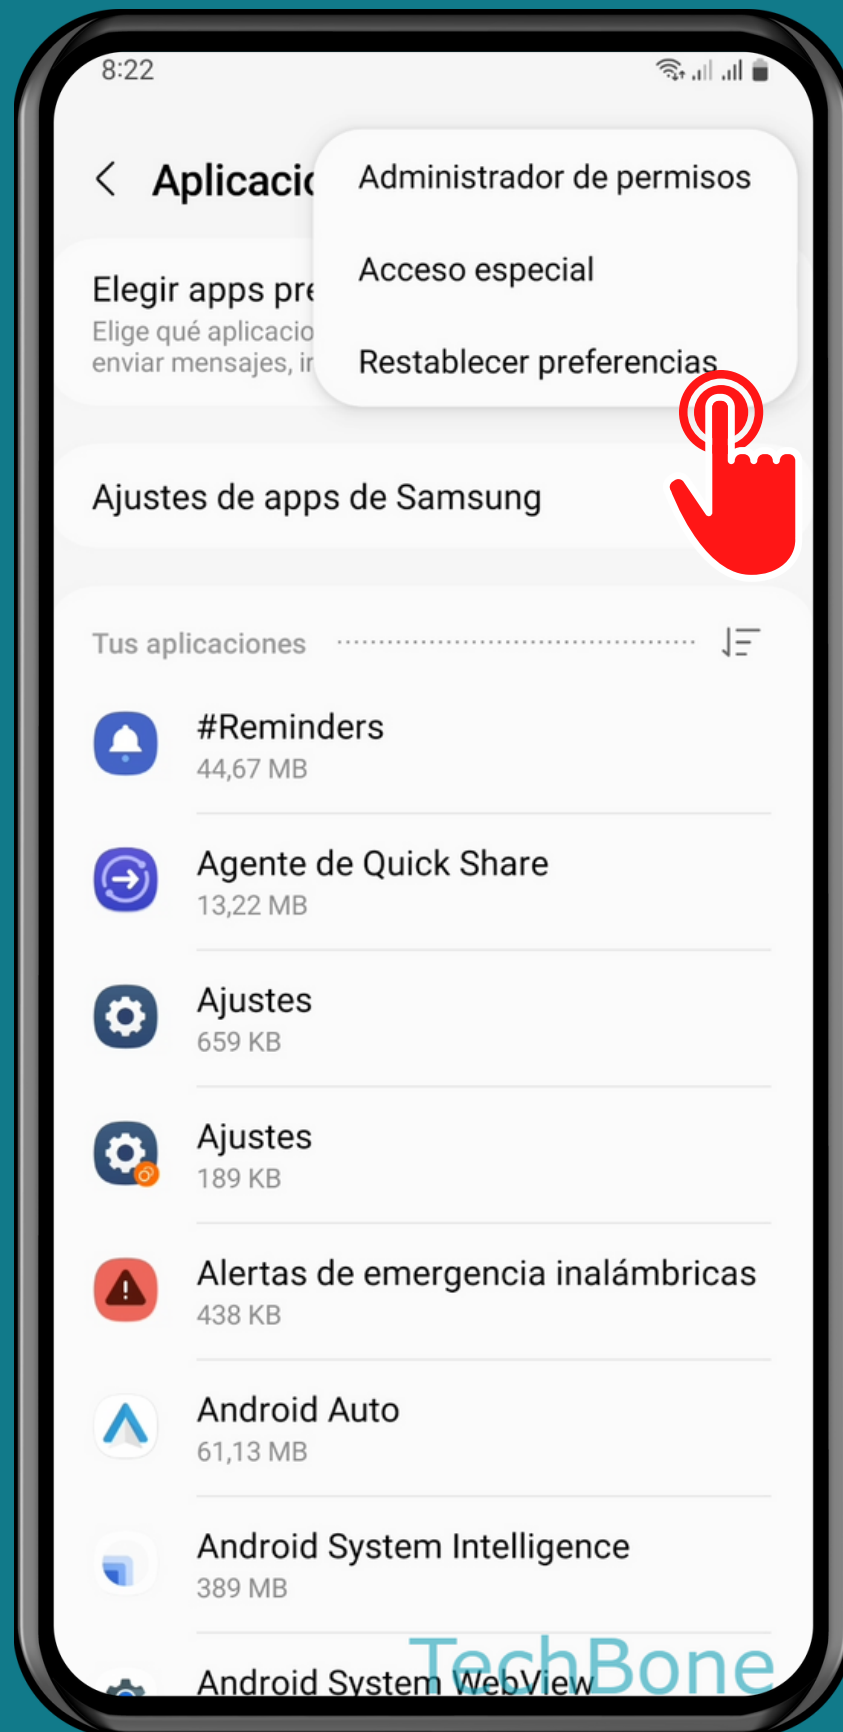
8:22

Aplicacio

Administrador de permisos

Acceso especial

Restablecer preferencias

Elegir apps pre
Elige qué aplicacio
enviar mensajes, ir

Ajustes de apps de Samsung

Tus aplicaciones

#Reminders
44,67 MB

Agente de Quick Share
13,22 MB

Ajustes
659 KB

Ajustes
189 KB

Alertas de emergencia inalámbricas
438 KB

Android Auto
61,13 MB

Android System Intelligence
389 MB

Android System WebView

TechBone